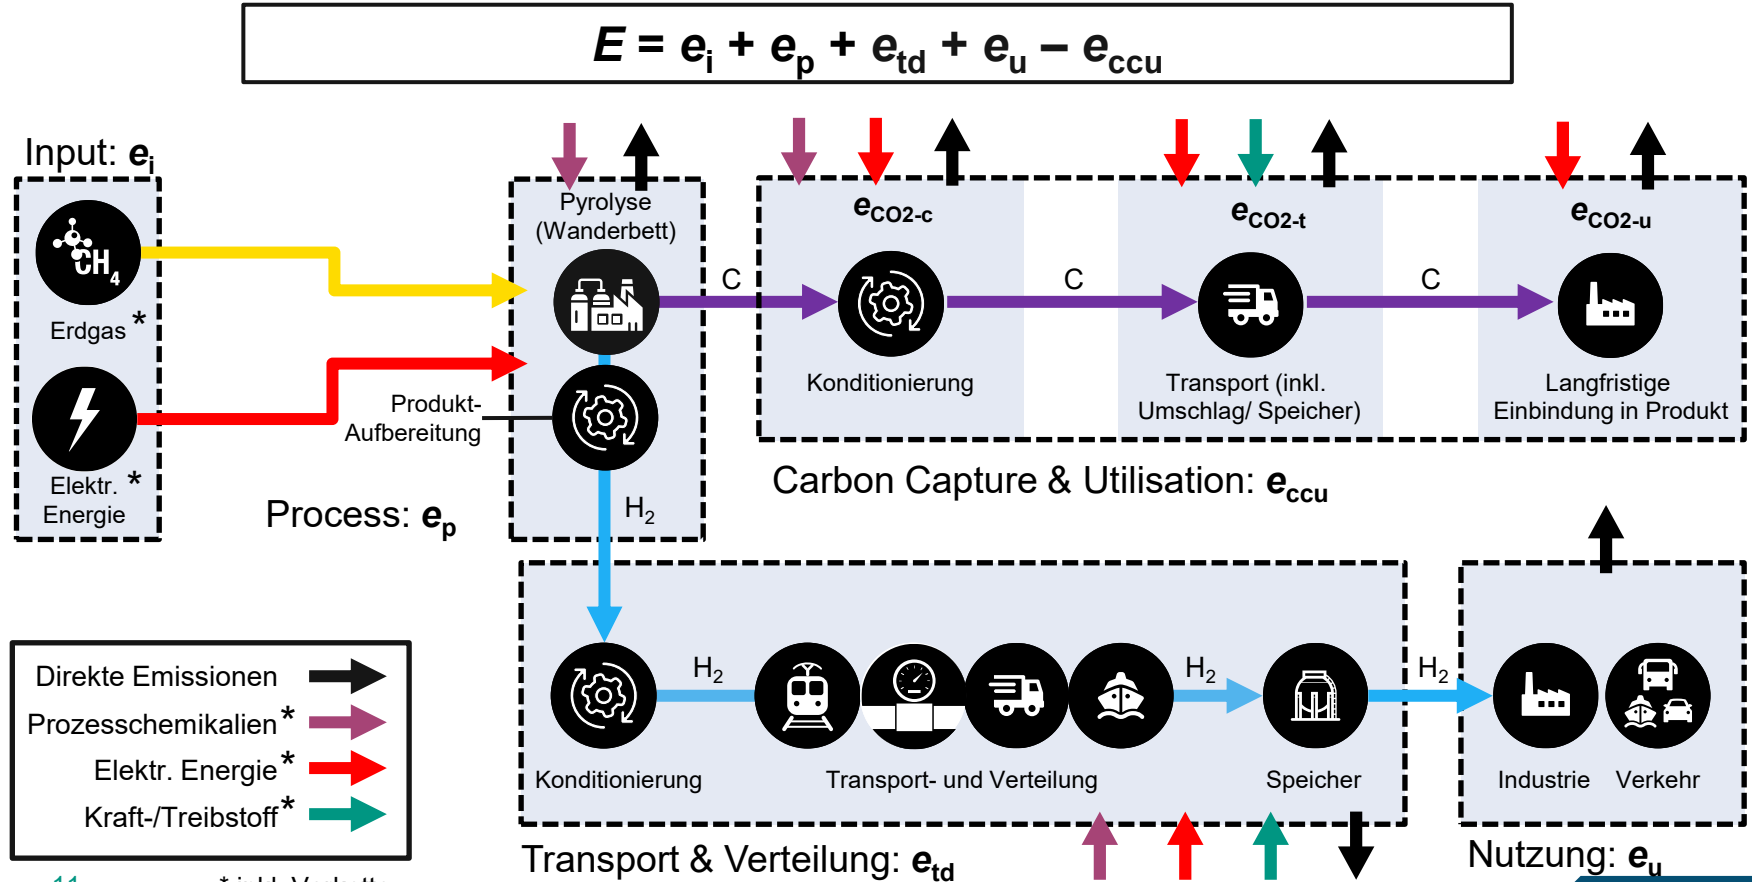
$E = e_i + e_p + e_{td} + e_u - e_{ccu}$

Input: $e_i$

$CH_4$

Erdgas *

Elektr. * Energie

Pyrolyse (Wanderbett)

Produkt-Aufbereitung

C

$H_2$

Process: $e_p$

$e_{CO2-c}$

Konditionierung

C

$e_{CO2-t}$

Transport (inkl. Umschlag/ Speicher)

C

$e_{CO2-u}$

Langfristige Einbindung in Produkt

Carbon Capture & Utilisation: $e_{ccu}$

Direkte Emissionen

Prozesschemikalien*

Elektr. Energie*

Kraft-/Treibstoff*

$H_2$

$H_2$

$H_2$

Konditionierung

Transport- und Verteilung

Speicher

Industrie

Verkehr

Transport & Verteilung: $e_{td}$

Nutzung: $e_u$

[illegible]